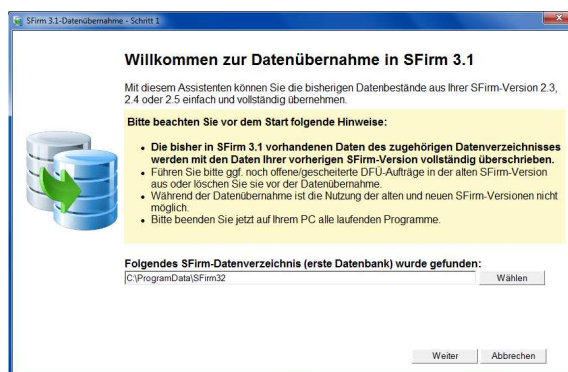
SFirm 3.1-Datenübernahme - Schritt 1

Willkommen zur Datenübernahme in SFirm 3.1

Mit diesem Assistenten können Sie die bisherigen Datenbestände aus Ihrer SFirm-Version 2.3, 2.4 oder 2.5 einfach und vollständig übernehmen.

Bitte beachten Sie vor dem Start folgende Hinweise:

- Die bisher in SFirm 3.1 vorhandenen Daten des zugehörigen Datenverzeichnisses werden mit den Daten Ihrer vorherigen SFirm-Version vollständig überschrieben.
- Führen Sie bitte ggf. noch offene/gescheiterte DFÜ-Aufträge in der alten SFirm-Version aus oder löschen Sie sie vor der Datenübernahme.
- Während der Datenübernahme ist die Nutzung der alten und neuen SFirm-Versionen nicht möglich.
- Bitte beenden Sie jetzt auf Ihrem PC alle laufenden Programme.

Folgendes SFirm-Datenverzeichnis (erste Datenbank) wurde gefunden:
C:\ProgramData\SFirm32
Wählen

Weiter
Abbrechen